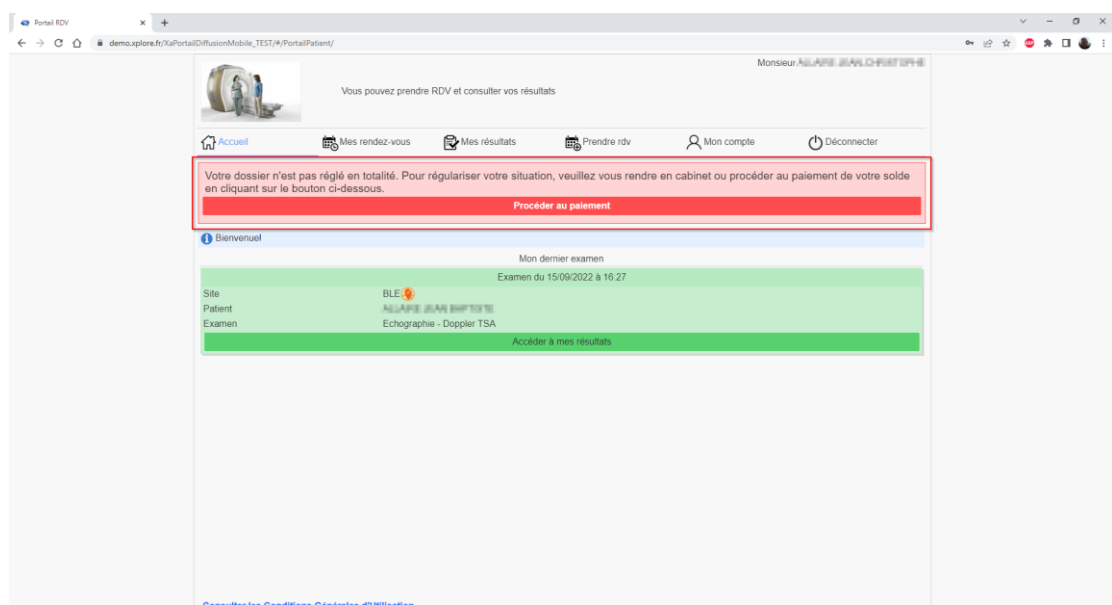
Portail RDV

demo.xplore.fr/XaPortailDiffusionMobile_TEST/#/PortailPatient/

Monsieur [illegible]

Vous pouvez prendre RDV et consulter vos résultats

Accueil Mes rendez-vous Mes résultats Prendre rdv Mon compte Déconnecter

Votre dossier n'est pas réglé en totalité. Pour régulariser votre situation, veuillez vous rendre en cabinet ou procéder au paiement de votre solde en cliquant sur le bouton ci-dessous.

Procéder au paiement

Bienvenue!

Mon dernier examen

Examen du 15/09/2022 à 16:27

| Site | BLE |
|---|---|
| Patient | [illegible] |
| Examen | Echographie - Doppler TSA |

Accéder à mes résultats

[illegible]